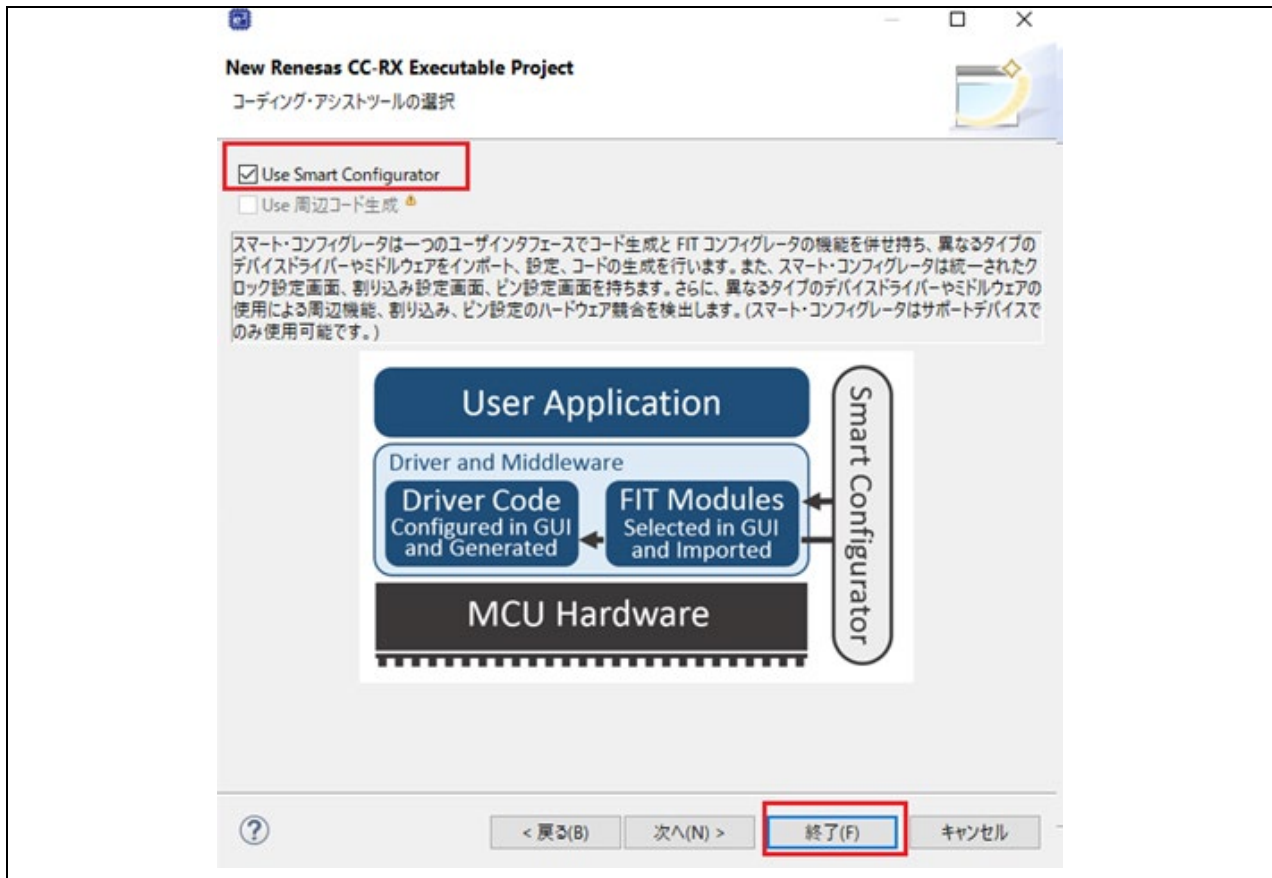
New Renesas CC-RX Executable Project

コーディング・アシストツールの選択

☑ Use Smart Configurator

☐ Use 周辺コード生成

スマート・コンフィグレータは一つのユーザインタフェースでコード生成と FIT コンフィグレータの機能を併せ持ち、異なるタイプのデバイスドライバーやミドルウェアをインポート、設定、コードの生成を行います。また、スマート・コンフィグレータは統一されたクロック設定画面、割り込み設定画面、ピン設定画面を持ちます。さらに、異なるタイプのデバイスドライバーやミドルウェアの使用による周辺機能、割り込み、ピン設定のハードウェア競合を検出します。(スマート・コンフィグレータはサポートデバイスでのみ使用可能です。)

User Application

Driver and Middleware

Driver Code
Configured in GUI and Generated

FIT Modules
Selected in GUI and Imported

MCU Hardware

Smart Configurator

?

< 戻る(B)

次へ(N) >

終了(F)

キャンセル